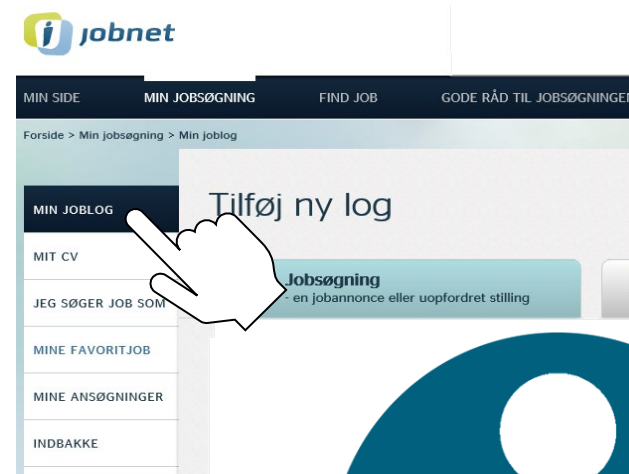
jobnet

MIN SIDE
MIN JOBSØGNING
FIND JOB
GODE RÅD TIL JOBSØGNINGEI

Forside > Min jobsøgning > Min joblog

MIN JOBLOG
MIT CV
JEG SØGER JOB SOM
MINE FAVORITJOB
MINE ANSØGNINGER
INDBAKKE

Tilføj ny log

Jobsøgning
- en jobannonce eller uopfordret stilling